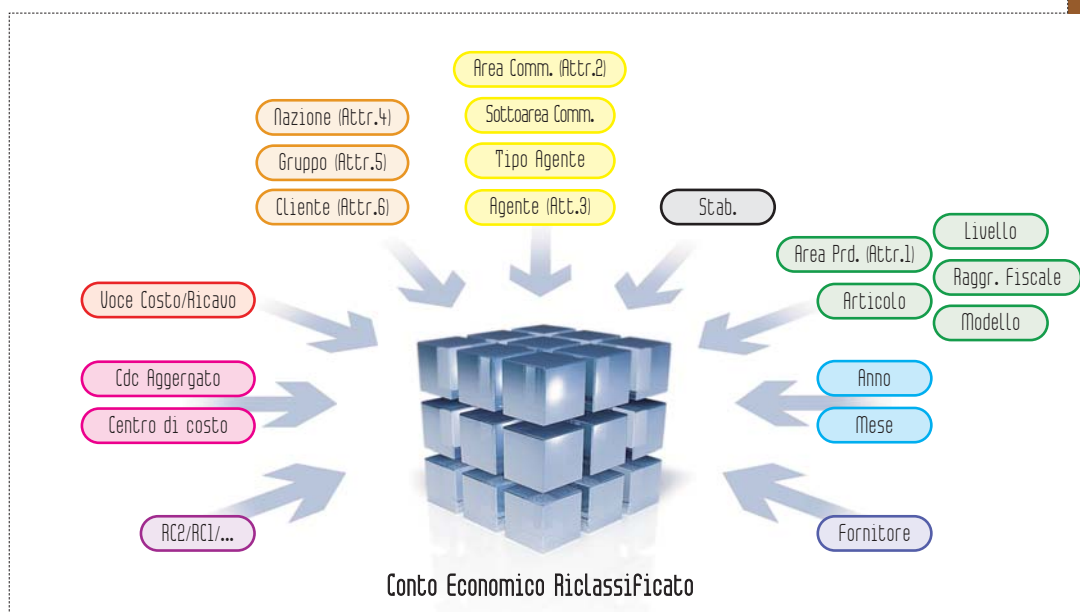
Area Comm. (Attr.2)

Sottoarea Comm.

Tipo Agente

Agente (Att.3)

Nazione (Attr.4)

Gruppo (Attr.5)

Cliente (Attr.6)

Stab.

Livello

Area Prd. (Attr.1)

Raggr. Fiscale

Articolo

Modello

Voce Costo/Ricavo

Cdc Aggergato

Centro di costo

Anno

Mese

RC2/RC1/...

Fornitore

Conto Economico Riclassificato